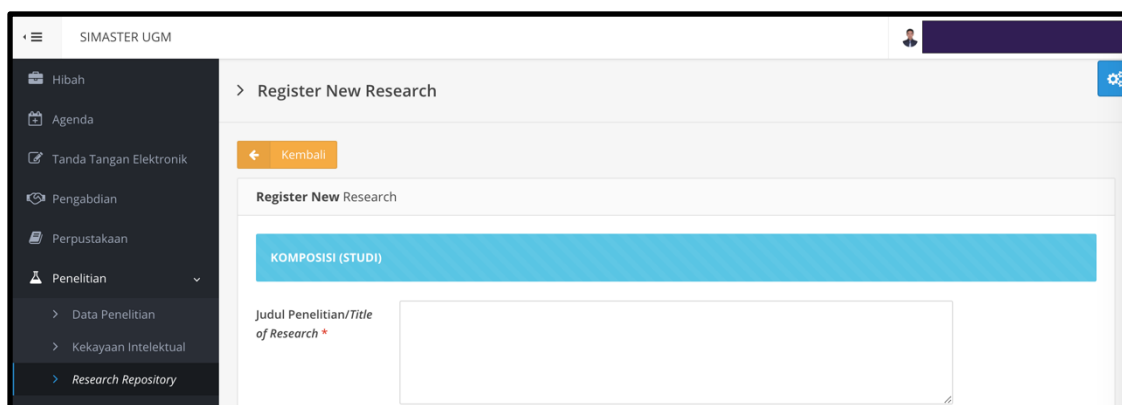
SIMASTER UGM

Hibah

Agenda

Tanda Tangan Elektronik

Pengabdian

Perpustakaan

Penelitian

Data Penelitian

Kekayaan Intelektual

Research Repository

Register New Research

Kembali

Register New Research

KOMPOSISI (STUDI)

Judul Penelitian/Title of Research *